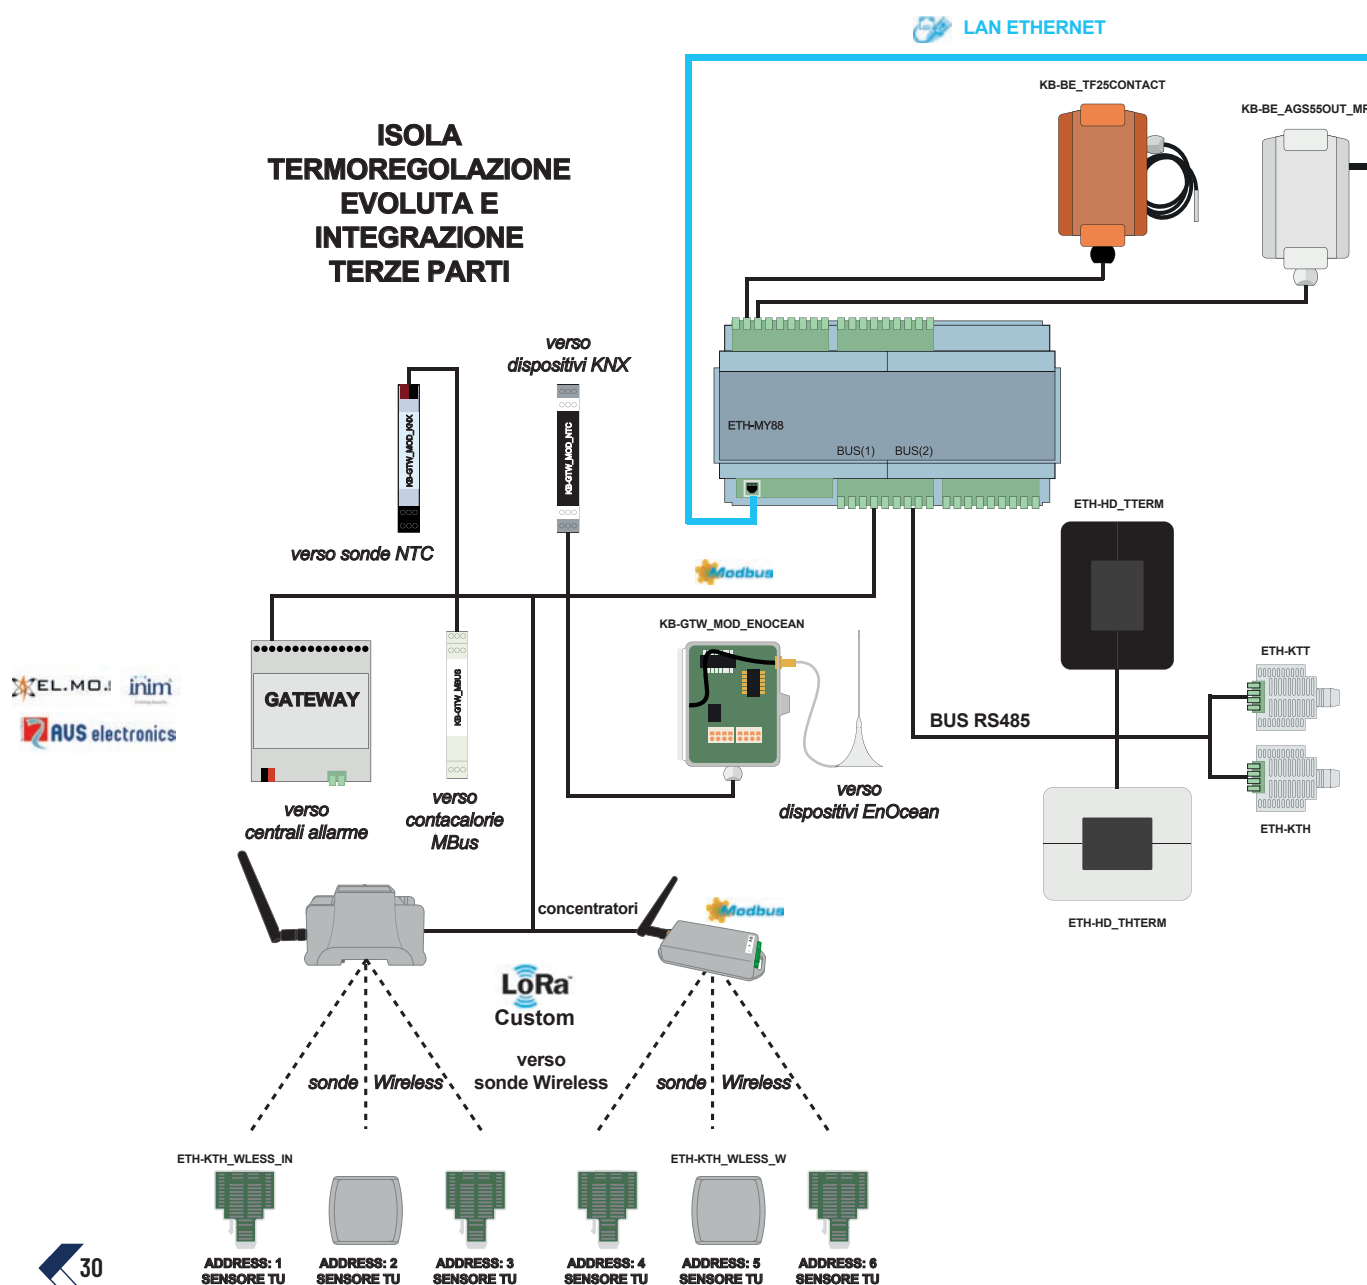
LAN ETHERNET

ISOLA TERMOREGOLAZIONE EVOLUTA E INTEGRAZIONE TERZE PARTI

KB-BE_TF25CONTACT

KB-BE_AGS55OUT_MF

verso dispositivi KNX

KB-GTW_MOD_KNX

KB-GTW_MOD_NTC

ETH-MY88

BUS(1) BUS(2)

ETH-HD_TTERM

verso sonde NTC

Modbus

KB-GTW_MOD_ENOCEAN

ETH-KTT

EL.MO. inim

AUS electronics

GATEWAY

KB-GTW_MBUS

BUS RS485

verso dispositivi EnOcean

ETH-KTH

verso centrali allarme

verso contacalorie MBus

ETH-HD_THTERM

concentratori

Modbus

LoRa Custom

verso sonde Wireless

sonde Wireless

sonde Wireless

ETH-KTH_WLESS_IN

ETH-KTH_WLESS_W

ADDRESS: 1 SENSORE TU

ADDRESS: 2 SENSORE TU

ADDRESS: 3 SENSORE TU

ADDRESS: 4 SENSORE TU

ADDRESS: 5 SENSORE TU

ADDRESS: 6 SENSORE TU

30